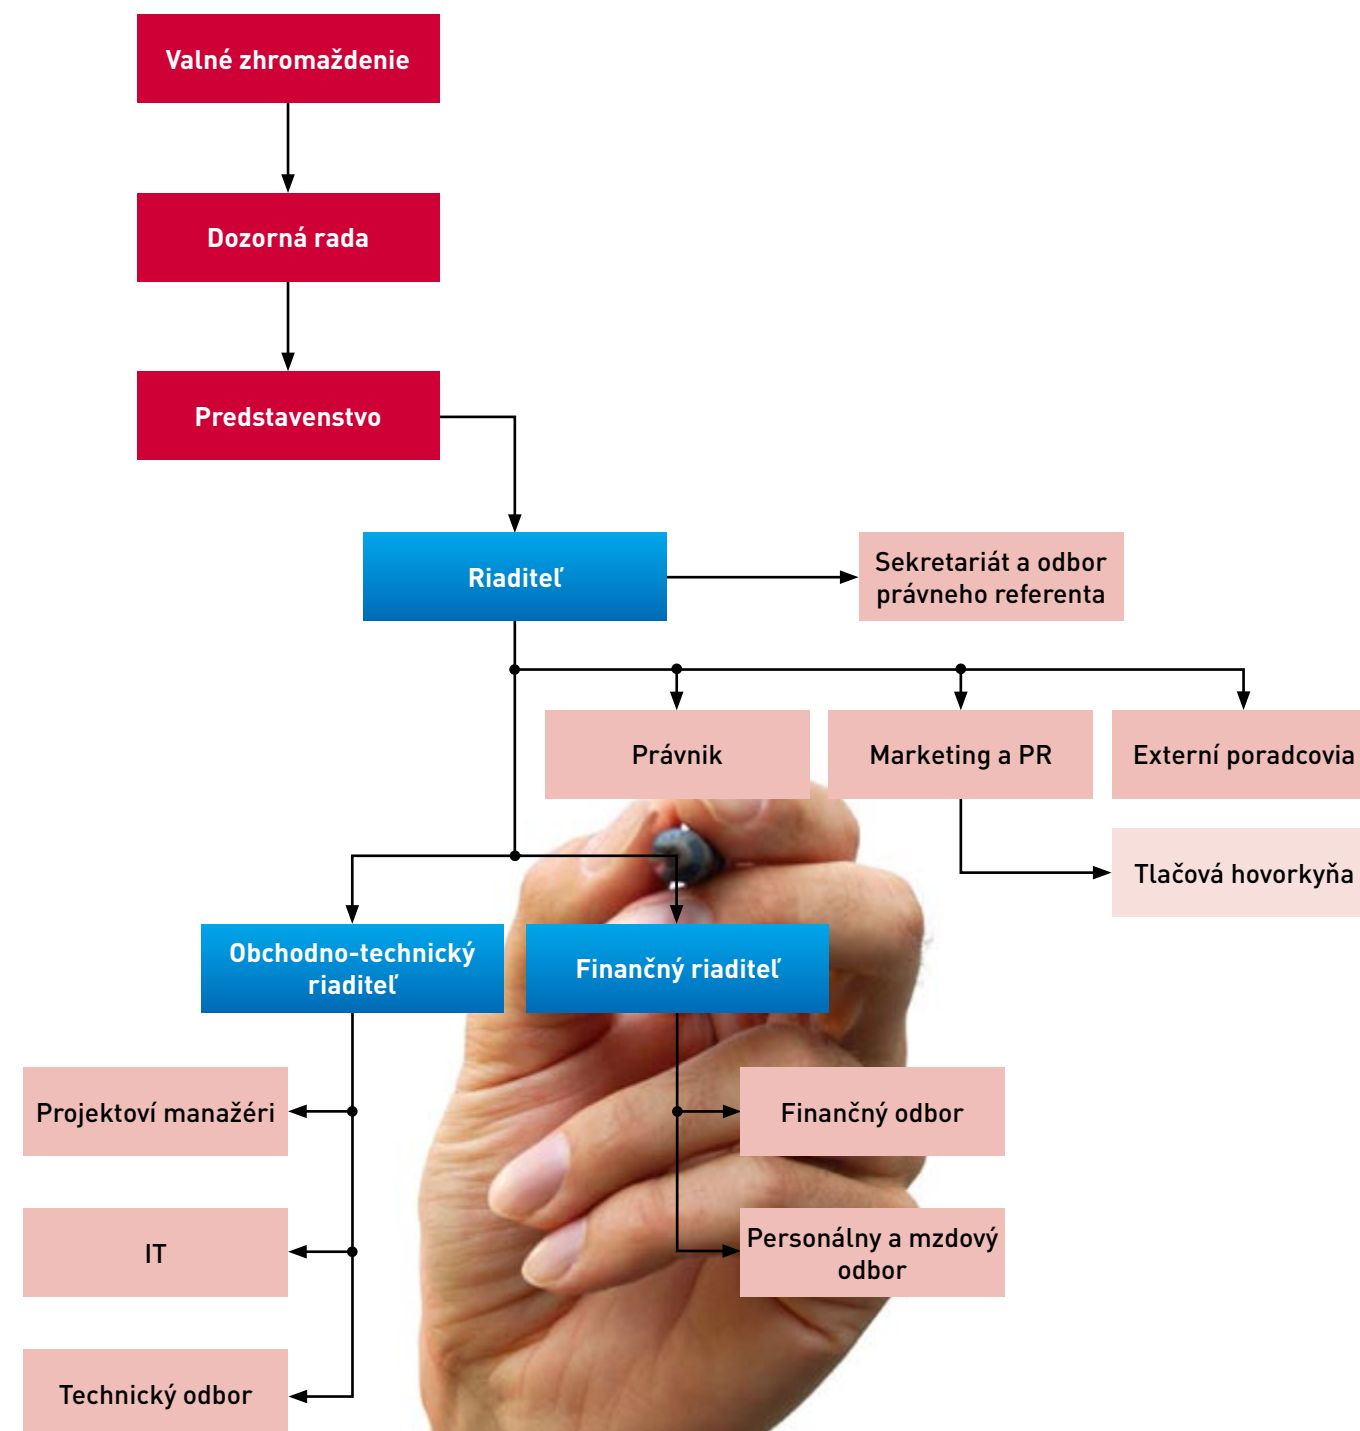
Valné zhromaždenie

Dozorná rada

Predstavenstvo

Riaditeľ

Sekretariát a odbor právneho referenta

Právnik

Marketing a PR

Externí poradcovia

Tlačová hovorkyňa

Obchodno-technický riaditeľ

Finančný riaditeľ

Projektoví manažéri

IT

Technický odbor

Finančný odbor

Personálny a mzdový odbor